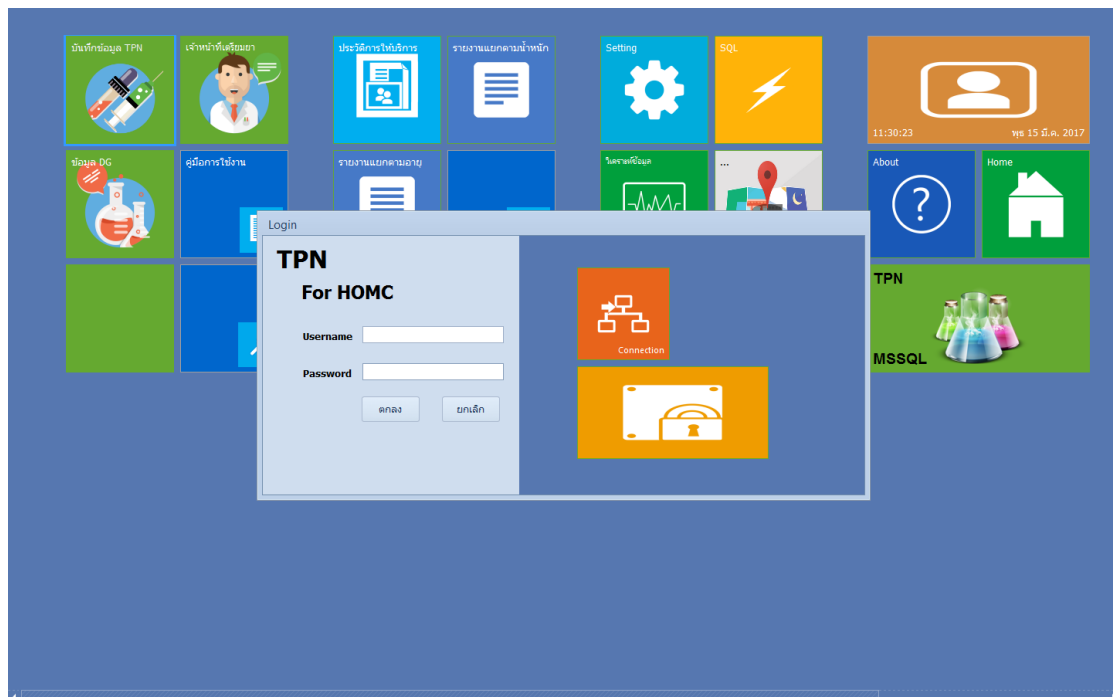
บันทึกข้อมูล TPN

เจ้าหน้าที่เตรียมยา

ประวัติการให้บริการ

รายงานแยกตามน้ำหนัก

Setting

SQL

11:30:23

พุธ 15 มี.ค. 2017

ข้อมูล DG

คู่มือการใช้งาน

รายงานแยกตามอายุ

วิเคราะห์ข้อมูล

...

About

Home

TPN

MSSQL

Login

TPN

For HOMC

Username

Password

ตกลง

ยกเลิก

Connection